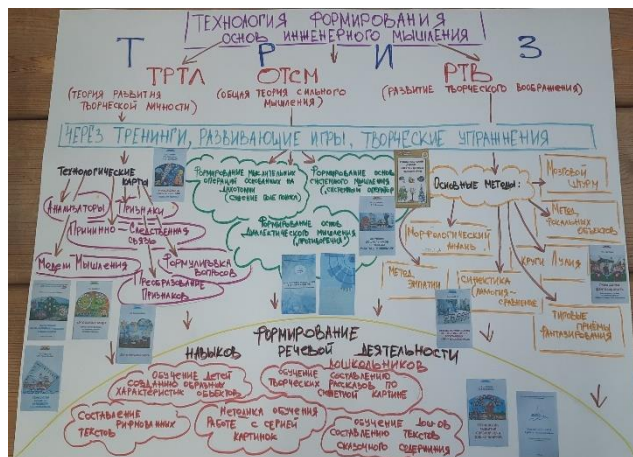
ТЕХНОЛОГИЯ ФОРМИРОВАНИЯ ОСНОВ ИНЖЕНЕРНОГО МЫШЛЕНИЯ

Т Р И З

ТРТЛ
(ТЕОРИЯ РАЗВИТИЯ ТВОРЧЕСКОЙ ЛИЧНОСТИ)

ОТСМ
(ОБЩАЯ ТЕОРИЯ СИЛЬНОГО МЫШЛЕНИЯ)

РТВ
(РАЗВИТИЕ ТВОРЧЕСКОГО ВООБРАЖЕНИЯ)

ЧЕРЕЗ ТРЕНИНГИ, РАЗВИВАЮЩИЕ ИГРЫ, ТВОРЧЕСКИЕ УПРАЖНЕНИЯ

ТЕХНОЛОГИЧЕСКИЕ КАРТЫ

АНАЛИЗАТОРЫ

ПРИЗНАКИ

ПРИЧИННО-СЛЕДСТВЕННЫЕ СВЯЗИ

МОДЕЛИ МЫШЛЕНИЯ

ФОРМУЛИРОВКА ВОПРОСОВ

ПРЕОБРАЗОВАНИЕ ПРИЗНАКОВ

ФОРМИРОВАНИЕ МЫСЛИТЕЛЬНЫХ ОПЕРАЦИЙ ОСНОВАННЫХ НА ДИХОТОМИИ (СУЖЕНИЕ ПОЛЯ ПОИСКА)

ФОРМИРОВАНИЕ ОСНОВ СИСТЕМНОГО МЫШЛЕНИЯ (СИСТЕМНЫЙ ОПЕРАТОР)

ФОРМИРОВАНИЕ ОСНОВ ДИАЛЕКТИЧЕСКОГО МЫШЛЕНИЯ (ПРОТИВОРЕЧИЯ)

ОСНОВНЫЕ МЕТОДЫ:

МОЗГОВОЙ ШТУРМ

МЕТОД ФОКАЛЬНЫХ ОБЪЕКТОВ

МОРФОЛОГИЧЕСКИЙ АНАЛИЗ

КРУГИ ЛУЛИЯ

МЕТОД ЭМПАТИИ

СИНЕКТИКА АНАЛОГИЯ-СРАВНЕНИЕ

ТИПОВЫЕ ПРИЕМЫ ФАНТАЗИРОВАНИЯ

ФОРМИРОВАНИЕ НАВЫКОВ РЕЧЕВОЙ ДЕЯТЕЛЬНОСТИ ДОШКОЛЬНИКОВ

ОБУЧЕНИЕ ДЕТЕЙ СОЗДАНИЮ ОБРАЗНЫХ ХАРАКТЕРИСТИК ОБЪЕКТОВ

ОБУЧЕНИЕ СОСТАВЛЕНИЮ ТВОРЧЕСКИХ РАССКАЗОВ ПО СЮЖЕТНОЙ КАРТИНЕ

СОСТАВЛЕНИЕ РИФМОВАННЫХ ТЕКСТОВ

МЕТОДИКА ОБУЧЕНИЯ РАБОТЕ С СЕРИЕЙ КАРТИНОК

ОБУЧЕНИЕ ДОШ-ОВ СОСТАВЛЕНИЮ ТЕКСТОВ СКАЗОЧНОГО СОДЕРЖАНИЯ